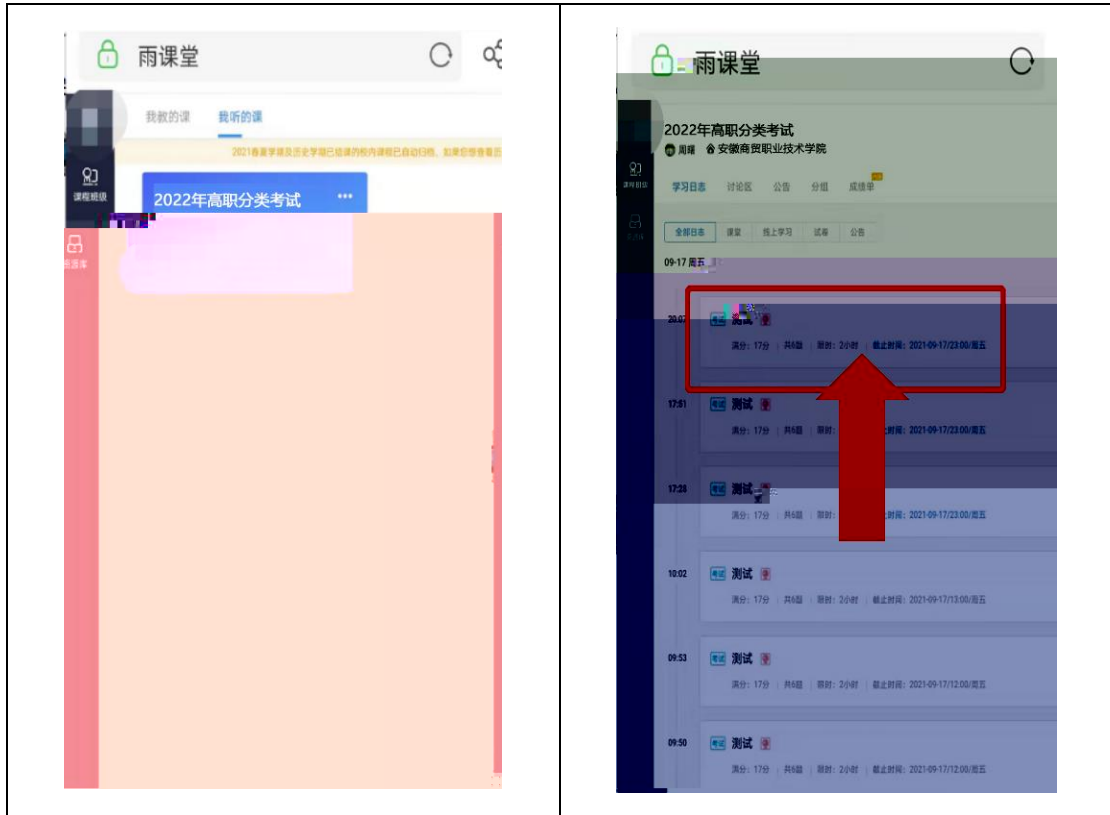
雨课堂

我教的课 我听的课

2021春夏学期及历史学期已结课的校内课程已自动归档，如果您想查看历

课程班级

2022年高职分类考试 ···

题库

雨课堂

2022年高职分类考试

周娟 安徽商贸职业技术学院

课程日志

学习日志 讨论区 公告 分组 成绩单

全部日志 课堂 线上学习 试卷 公告

09-17 周五

20:07 考试 测试
满分：17分 | 共6题 | 限时：2小时 | 截止时间：2021-09-17/23:00/周五

17:51 考试 测试
满分：17分 | 共6题 | 限时：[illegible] | 截止时间：2021-09-17/23:00/周五

17:28 考试 测试
满分：17分 | 共6题 | 限时：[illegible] | 截止时间：2021-09-17/23:00/周五

10:02 考试 测试
满分：17分 | 共6题 | 限时：2小时 | 截止时间：2021-09-17/13:00/周五

09:53 考试 测试
满分：17分 | 共6题 | 限时：2小时 | 截止时间：2021-09-17/12:00/周五

09:50 考试 测试
满分：17分 | 共6题 | 限时：2小时 | 截止时间：2021-09-17/12:00/周五